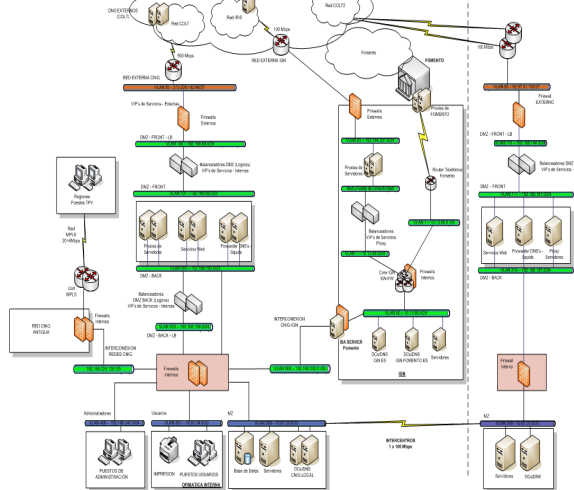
DNS EXTERNOS (COLT)

Red COLT

Red IRIS

Red COLT3

100 Mbps

100 Mbps

100 Mbps

RED EXTERNA CNIG

RED EXTERNA IGN

Fomento

FOMENTO

VIP's de Servicios - Externas

Firewalls Externos

Firewalls Externos

Proxies de FOMENTO

Firewall EXTERNO

DMZ - FRONT - LB

DMZ - FRONT - LB

Balanceadores DMZ (Lógicos) VIP's de Servicios - Internas

Balanceadores DMZ VIP's de Servicios -

Proxies de Servidores

DMZ - FRONT

DMZ - FRONT

Regiones Puestos TPV

Balanceadores VIP's de Servicios Proxy

Router Telefónica Fomento

Red MPLS 20+4Mbps

Proxies de Servidores

Servidores Web

Portavoces DNS's Squids

Servidores Web

Portavoces DNS's Squids

Proxies Servidores

DMZ - BACK

DMZ - BACK

Core IGN SIN-FW

Firewalls Internos

GW MPLS

Balanceadores DMZ BACK (Lógicos) VIP's de Servicios - Internas

DMZ - BACK - LB

RED CNIG ANTIGUA

Firewalls Internos

INTERCONEXION CNIG-IGN

IBA SERVER Fomento

DCs/DNS GR.ES

DCs/DNS IGN-FOMENTO.ES

Servidores

INTERCONEXION REDES CNIG

IGN

Firewalls Internos

Firewall Interno

Administradores

Usuarios

NZ

NZ

INTERCENTROS 1 x 100 Mbps

PUESTOS DE ADMINISTRACIÓN

IMPRESION

PUESTOS USUARIOS

INFORMATICA INTERNA

Base de Datos

Servidores

DCs/DNS CNIG.LOCAL

Servidores

DCs/DNS